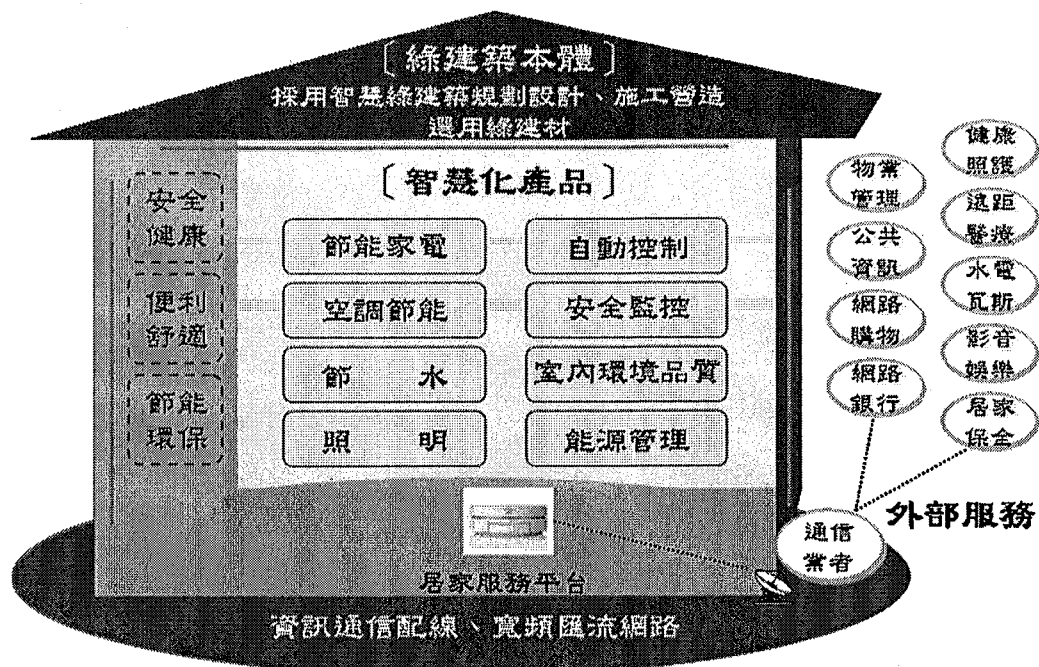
〔綠建築本體〕
採用智慧綠建築規劃設計、施工營造
選用綠建材

安全健康

便利舒適

節能環保

〔智慧化產品〕

節能家電

自動控制

空調節能

安全監控

節　水

室內環境品質

照　明

能源管理

居家服務平台

物業管理

公共資訊

網路購物

網路銀行

健康照護

遠距醫療

水電瓦斯

影音娛樂

居家保全

通信業者

外部服務

資訊通信配線、寬頻匯流網路